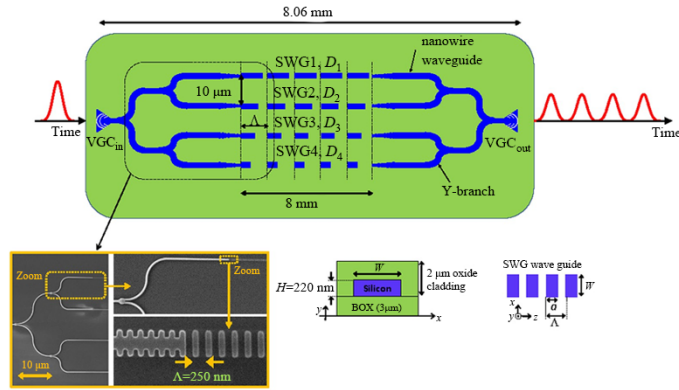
8.06 mm

nanowire waveguide

SWG1, $D_1$

10 μm

SWG2, $D_2$

Λ

SWG3, $D_3$

SWG4, $D_4$

Time

VGC$_{in}$

VGC$_{out}$

Time

Y-branch

8 mm

Zoom

Zoom

10 μm

Λ=250 nm

$H$=220 nm

$W$

2 μm oxide cladding

Silicon

BOX (3μm)

$y$

$x$

SWG wave guide

$W$

$x$

$y$

$z$

$a$

Λ